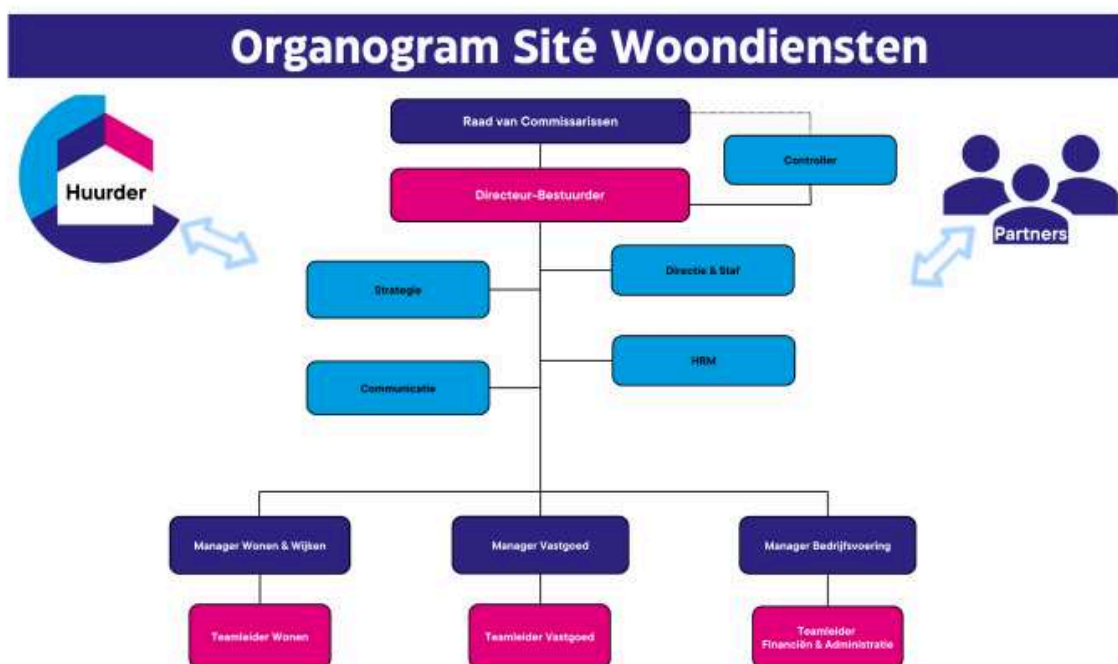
Organogram Sité Woondiensten

Huurder

Raad van Commissarissen

Controller

Directeur-Bestuurder

Partners

Directie & Staf

Strategie

HRM

Communicatie

Manager Wonen & Wijken

Manager Vastgoed

Manager Bedrijfsvoering

Teamleider Wonen

Teamleider Vastgoed

Teamleider Financiën & Administratie